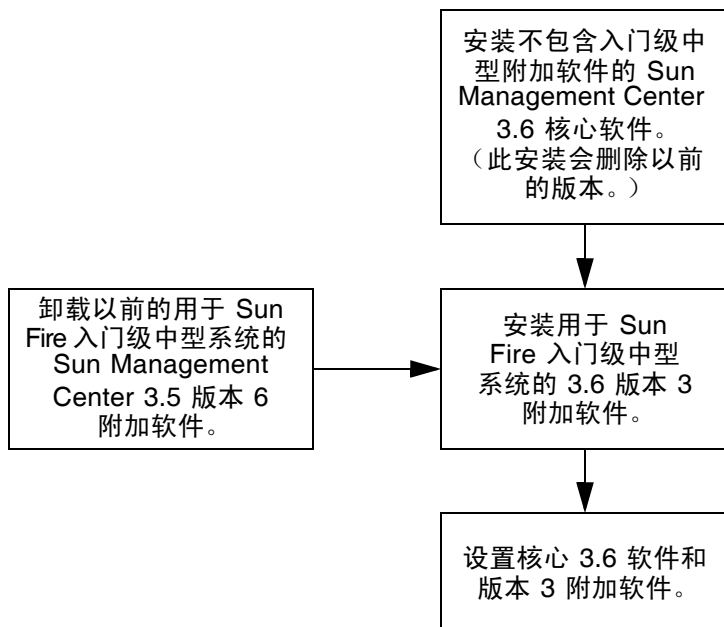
安装不包含入门级中型附加软件的 Sun Management Center 3.6 核心软件。（此安装会删除以前的版本。）

卸载以前的用于 Sun Fire 入门级中型系统的 Sun Management Center 3.5 版本 6 附加软件。

安装用于 Sun Fire 入门级中型系统的 3.6 版本 3 附加软件。

设置核心 3.6 软件和版本 3 附加软件。